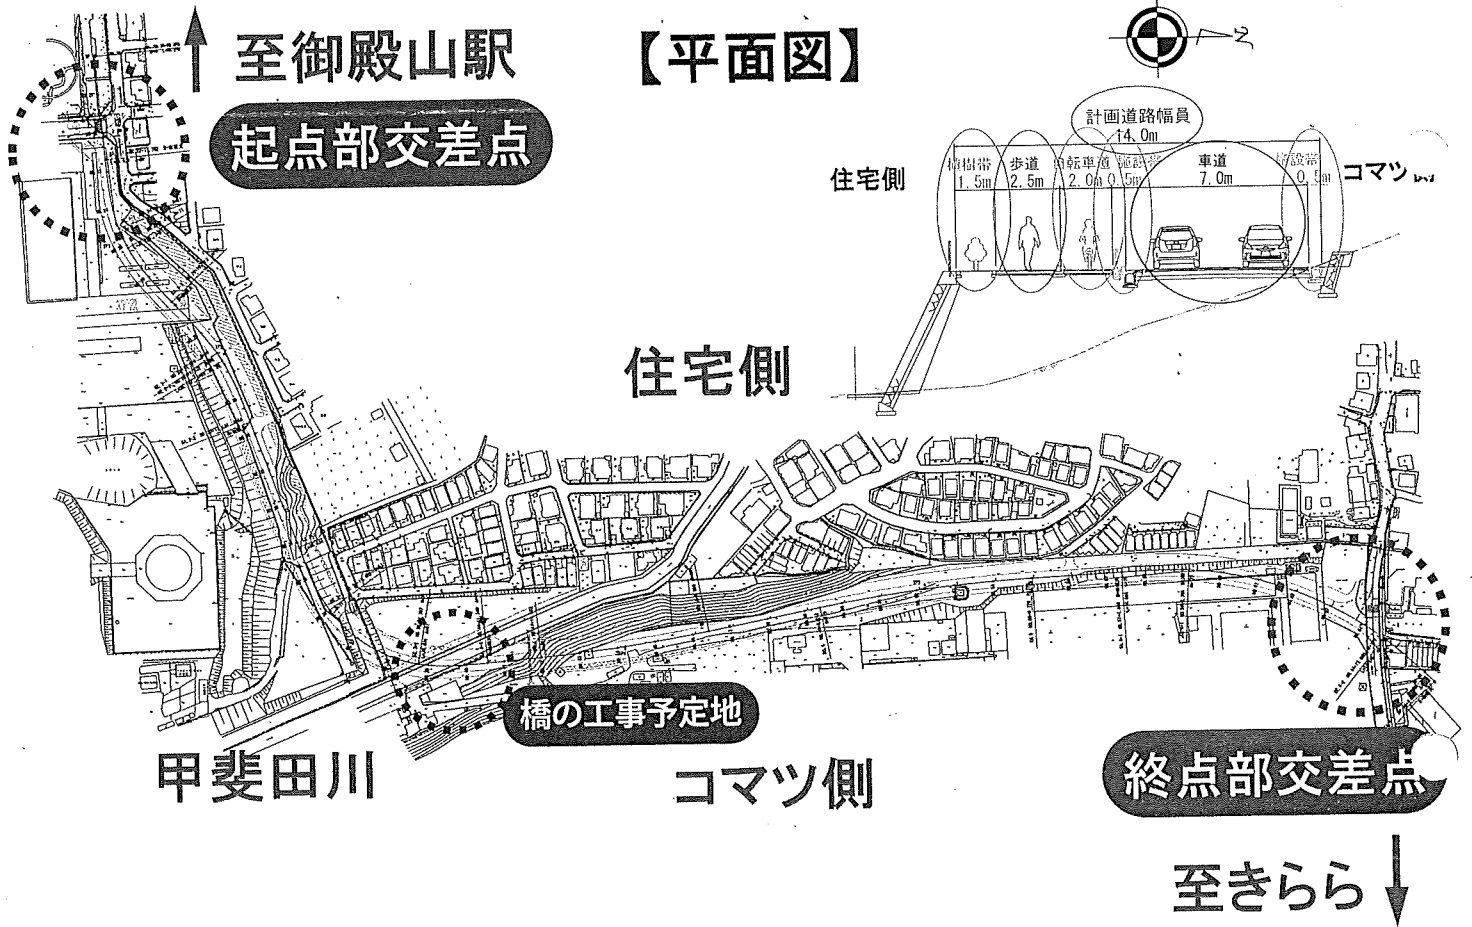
至御殿山駅

【平面図】

起点部交差点

計画道路幅員
14.0m

住宅側

| 植樹帯 | 歩道 | 自転車道 | 施設帯 | 車道 | 施設帯 |
|---|---|---|---|---|---|
| 1.5m | 2.5m | 2.0m | 0.5m | 7.0m | 0.5m |

コマツ側

住宅側

橋の工事予定地

甲斐田川

コマツ側

終点部交差点

至きらら